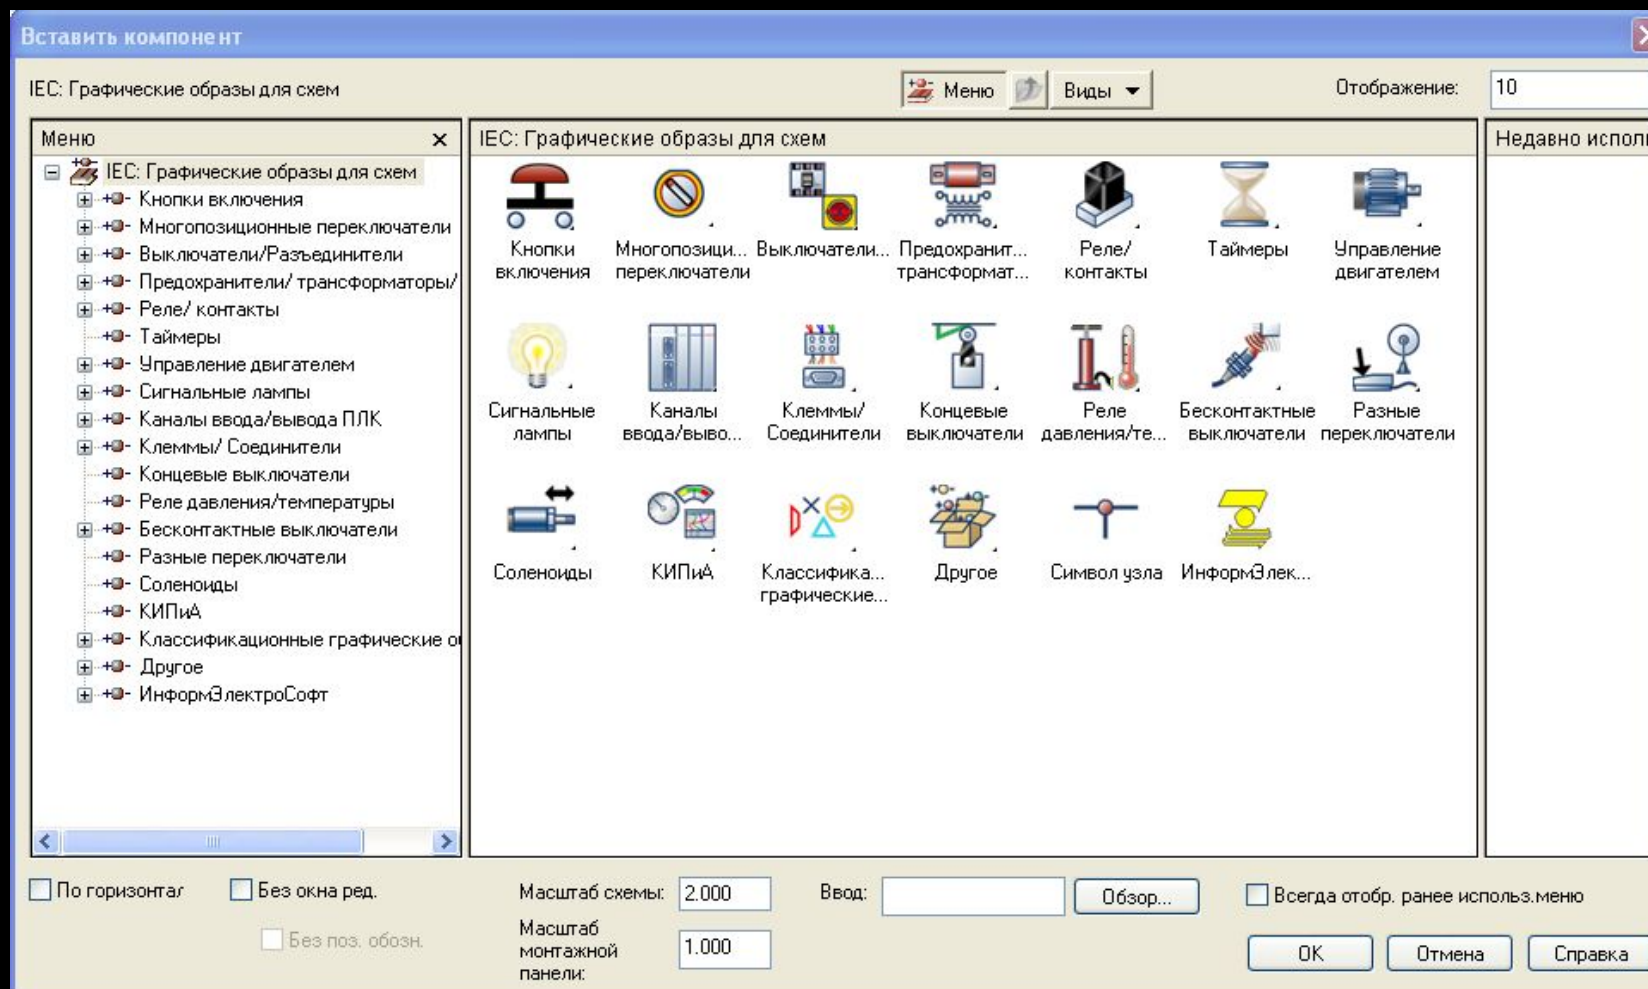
Вставить компонент

IEC: Графические образы для схем

Меню Виды

Отображение: 10

Меню

IEC: Графические образы для схем
Кнопки включения
Многопозиционные переключатели
Выключатели/Разъединители
Предохранители/ трансформаторы/
Реле/ контакты
Таймеры
Управление двигателем
Сигнальные лампы
Каналы ввода/вывода ПЛК
Клеммы/ Соединители
Концевые выключатели
Реле давления/температуры
Бесконтактные выключатели
Разные переключатели
Соленоиды
КИПиА
Классификационные графические о
Другое
ИнформЭлектроСофт

IEC: Графические образы для схем

Кнопки включения
Многопозици... переключатели
Выключатели...
Предохранит... трансформат...
Реле/ контакты
Таймеры
Управление двигателем
Сигнальные лампы
Каналы ввода/выво...
Клеммы/ Соединители
Концевые выключатели
Реле давления/те...
Бесконтактные выключатели
Разные переключатели
Соленоиды
КИПиА
Классифика... графические...
Другое
Символ узла
ИнформЭлек...

Недавно испол

По горизонтал
Без окна ред.
Без поз. обозн.

Масштаб схемы: 2.000
Масштаб монтажной панели: 1.000

Ввод:
Обзор...

Всегда отобр. ранее использ.меню

OK
Отмена
Справка